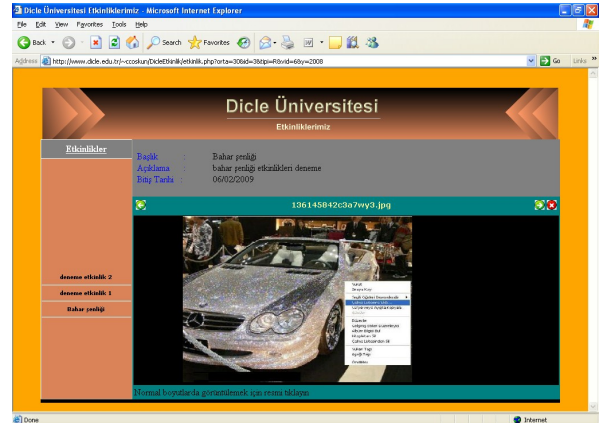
Dicle Üniversitesi Etkinliklerimiz - Microsoft Internet Explorer

File Edit View Favorites Tools Help

Back Search Favorites

Address http://www.dicle.edu.tr/~ccoskun/DicleEtkinlik/etkinlik.php?orta=30&id=3&tipi=R&vid=6&y=2008

Go Links

Dicle Üniversitesi

Etkinliklerimiz

Etkinlikler

Başlık : Bahar şenliği

Açıklama : bahar şenliği etkinlikleri deneme

Bitiş Tarihi : 06/02/2009

136145842c3a7wy3.jpg

deneme etkinlik 2

deneme etkinlik 1

Bahar şenliği

Normal boyutlarda görüntülemek için resmi tıklayın

Done

Internet